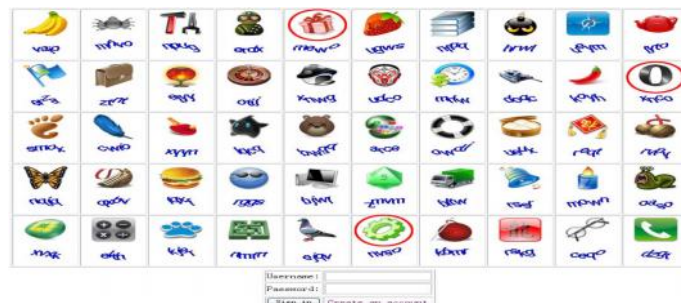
vap
mkro
npug
erox
mewo
ugws
rgpa
lvwi
ywm
fro

gzs
zrk
ayy
oyj
kvwg
udco
mkw
dopc
kvyh
knco

smox
cwfo
xyyn
lops
zwkb
soe
awwd
uwk
raqr
rdly

nsjgh
qsov
fsy
nggs
byun
ymmr
hbw
ryb
mown
odrp

xnjk
ahh
kijk
amm
ojbv
nwso
kbmr
rksg
caqo
dzgt

Username:
Password:
Sign in
Create an account